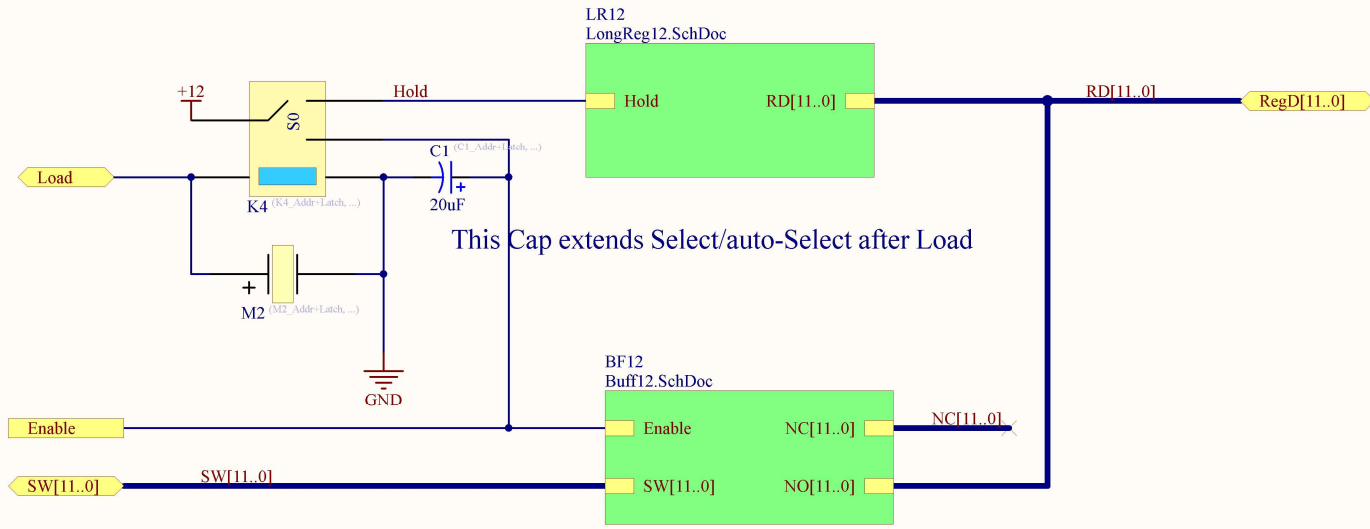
LR12
LongReg12.SchDoc

+12

Hold

Hold

RD[11..0]

RD[11..0]

RegD[11..0]

S0

C1 (C1_Addr+Latch, ...)

Load

K4 (K4_Addr+Latch, ...)

20uF

This Cap extends Select/auto-Select after Load

+

M2 (M2_Addr+Latch, ...)

GND

BF12
Buff12.SchDoc

Enable

Enable

NC[11..0]

NC[11..0]

SW[11..0]

SW[11..0]

SW[11..0]

NO[11..0]